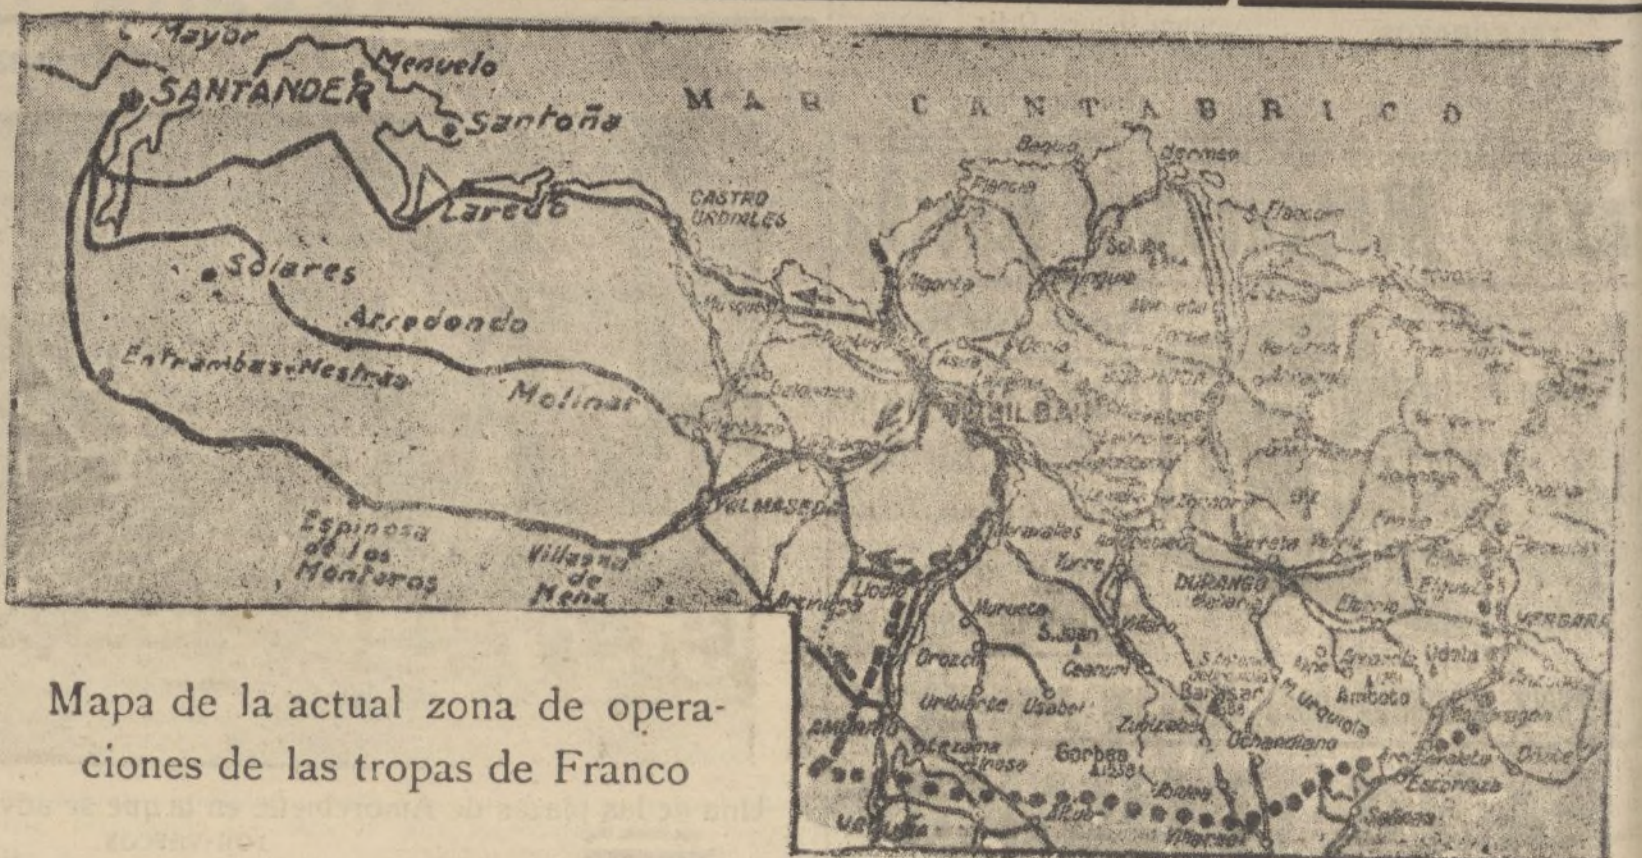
C. Mayor
Menuelo
SANTANDER
Santoña
MAR CANTABRICO
Bermeo
Plencia
Laredo
CASTRO URDIALES
Solares
Arredondo
Entrambas-Mestras
Molinar
BILBAO
Algorta
Munguia
Galdácano
Zornoza
DURANGO
VALMASEDA
Espinosa de los Monteros
Villasana de Mena
Arciniega
Llodio
Orozco
S. Juan
Ceanuri
Urquiola
Barasar
Ochandiano
Gorbea
Ubidea
Villarreal
Elorrio
Udala
VERGARA
Amboto
Eibar
Escoriaza
Salinas
AMURRIO
Urbina
Miravalles
Yurre
Villaro
Zuya
Murueta

Mapa de la actual zona de operaciones de las tropas de Franco

Una de las piezas de Amorebieta en la que se apo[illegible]